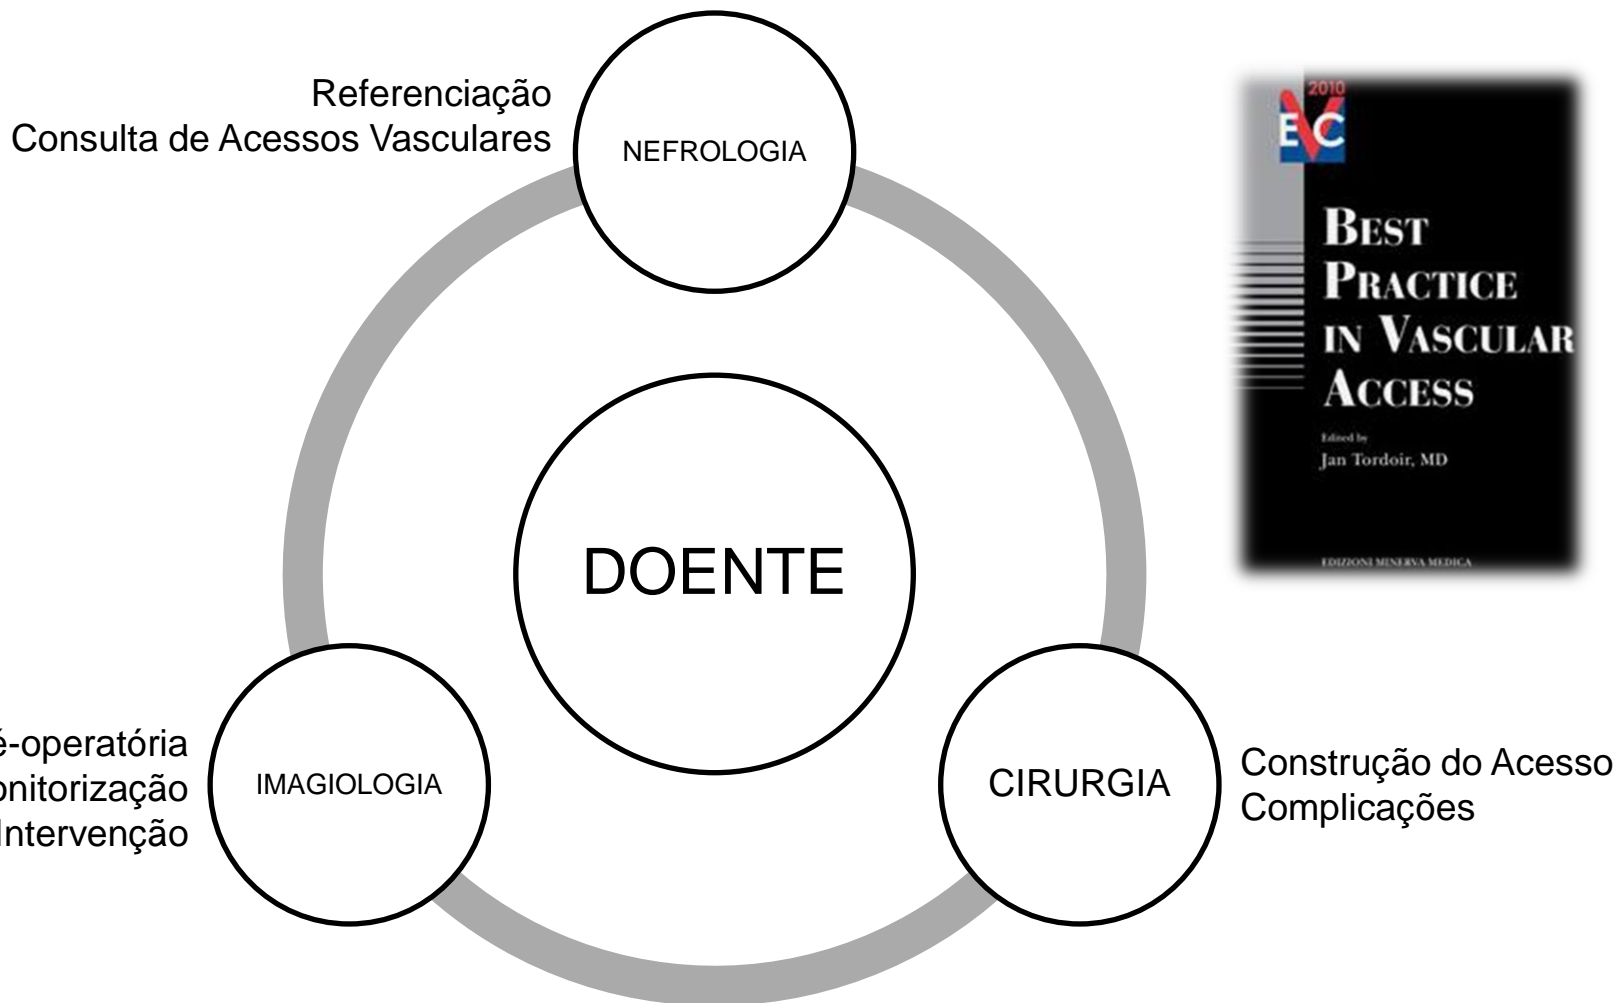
Referenciação
Consulta de Acessos Vasculares

NEFROLOGIA

2010
EVC

BEST PRACTICE IN VASCULAR ACCESS

Edited by
Jan Tordoir, MD

EDIZIONI MINERVA MEDICA

DOENTE

é-operatória
onitorização
Intervenção

IMAGIOLOGIA

CIRURGIA

Construção do Acesso
Complicações